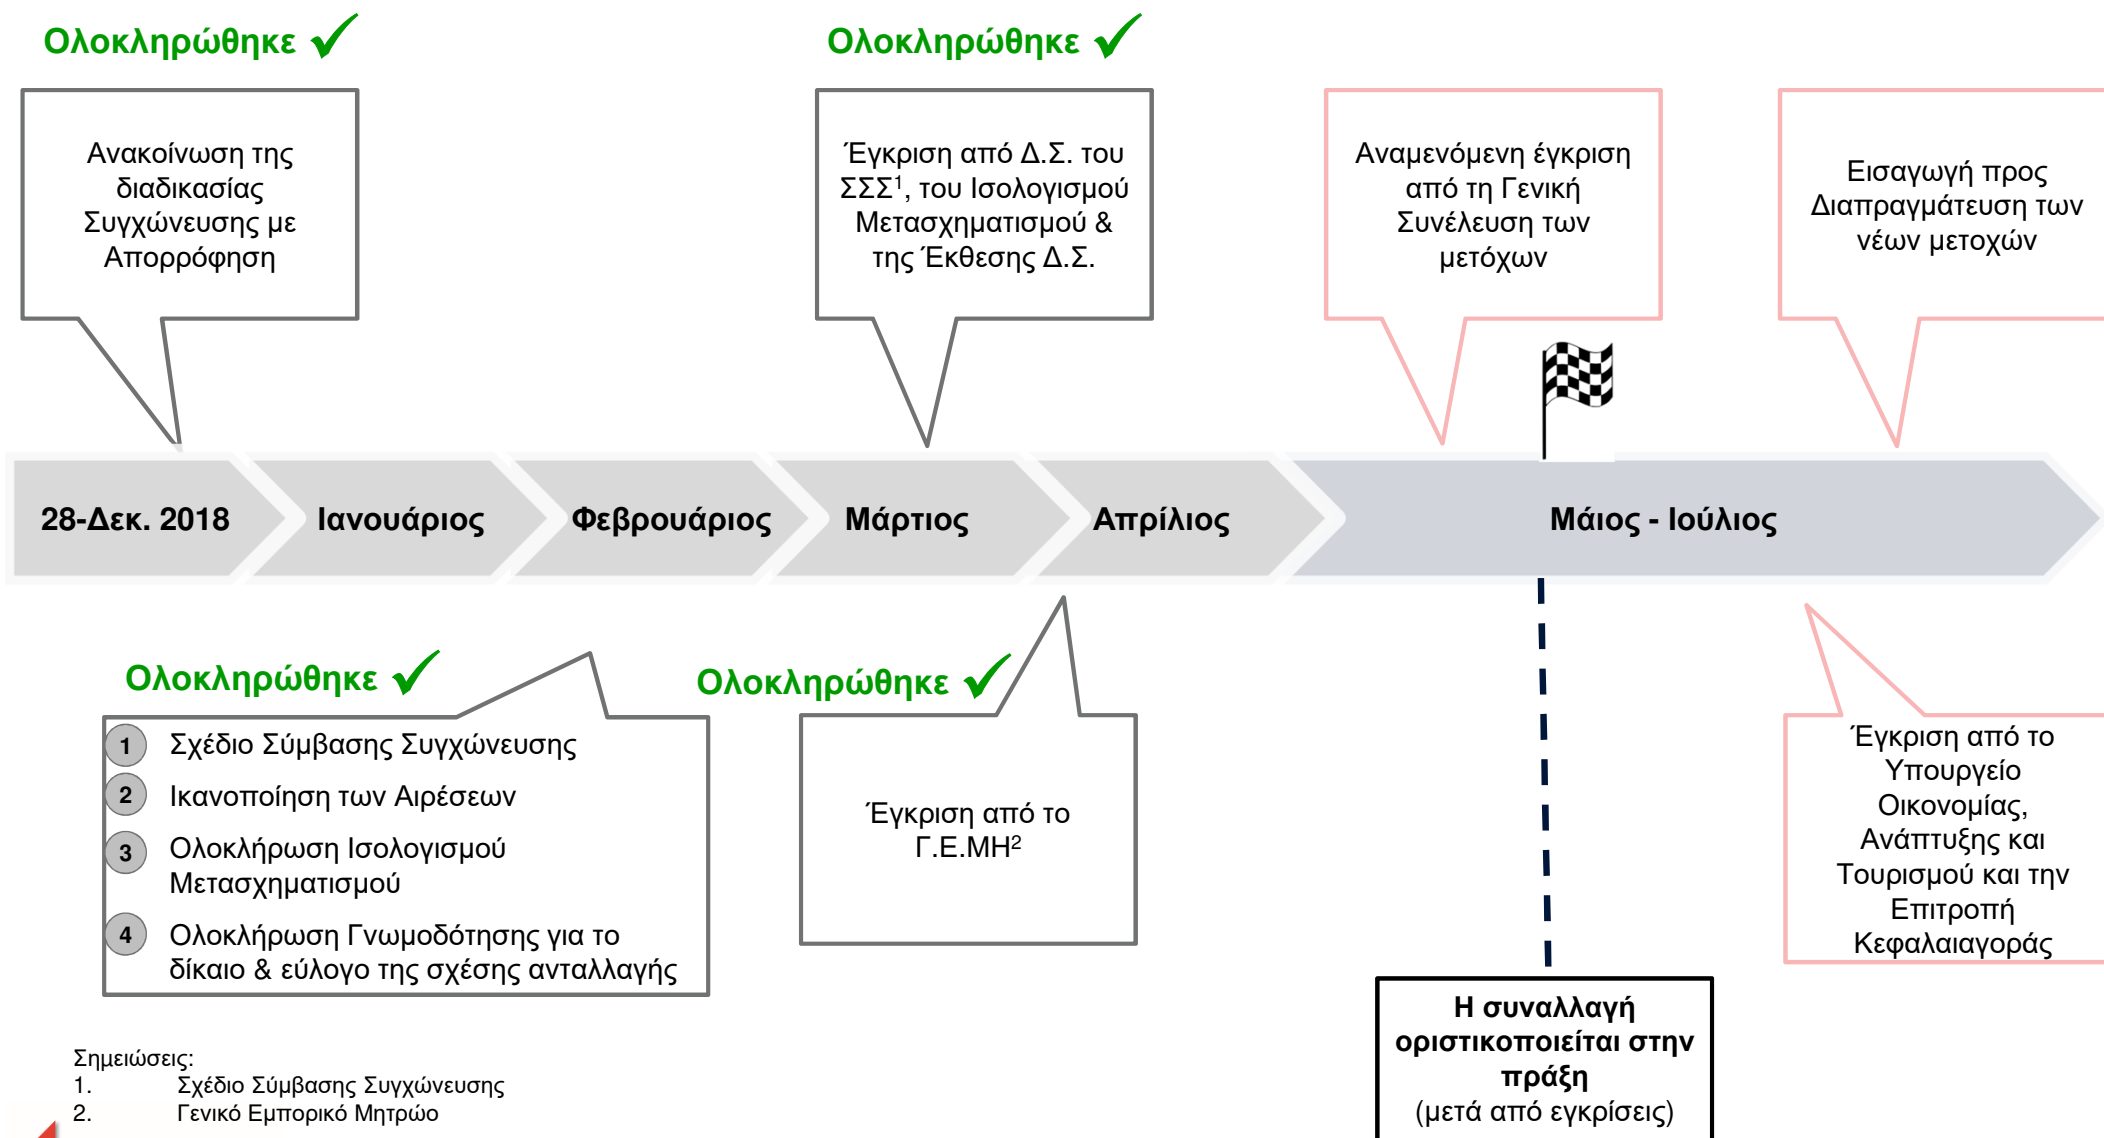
Ολοκληρώθηκε ✓

Ανακοίνωση της διαδικασίας Συγχώνευσης με Απορρόφηση

Ολοκληρώθηκε ✓

Έγκριση από Δ.Σ. του ΣΣΣ$^1$, του Ισολογισμού Μετασχηματισμού & της Έκθεσης Δ.Σ.

Αναμενόμενη έγκριση από τη Γενική Συνέλευση των μετόχων

Εισαγωγή προς Διαπραγμάτευση των νέων μετοχών

28-Δεκ. 2018

Ιανουάριος

Φεβρουάριος

Μάρτιος

Απρίλιος

Μάιος - Ιούλιος

Ολοκληρώθηκε ✓

1 Σχέδιο Σύμβασης Συγχώνευσης
2 Ικανοποίηση των Αιρέσεων
3 Ολοκλήρωση Ισολογισμού Μετασχηματισμού
4 Ολοκλήρωση Γνωμοδότησης για το δίκαιο & εύλογο της σχέσης ανταλλαγής

Ολοκληρώθηκε ✓

Έγκριση από το Γ.Ε.ΜΗ$^2$

Έγκριση από το Υπουργείο Οικονομίας, Ανάπτυξης και Τουρισμού και την Επιτροπή Κεφαλαιαγοράς

Η συναλλαγή οριστικοποιείται στην πράξη
(μετά από εγκρίσεις)

Σημειώσεις:
1. Σχέδιο Σύμβασης Συγχώνευσης
2. Γενικό Εμπορικό Μητρώο